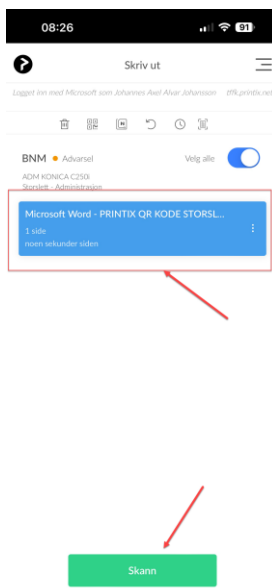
08:26

91

Skriv ut

Logget inn med Microsoft som Johannes Axel Alvar Johansson tffk.printix.net

BNM • Advarsel

Velg alle

ADM KONICA C250i
Storslett - Administrasjon

Microsoft Word - PRINTIX QR KODE STORSL...
1 side
noen sekunder siden

Skann